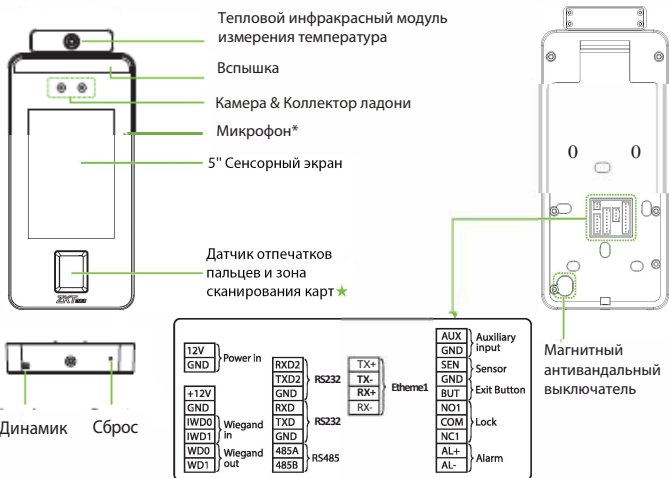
Тепловой инфракрасный модуль измерения температура

Вспышка

Камера & Коллектор ладони

Микрофон*

5'' Сенсорный экран

Датчик отпечатков пальцев и зона сканирования карт★

ZKTeco

0 0

Динамик

Сброс

| 12V |
|---|
| GND |

Power in

| +12V |
|---|
| GND |
| IWD0 |
| IWD1 |
| WD0 |
| WD1 |

Wiegand in

Wiegand out

| RXD2 |
|---|
| TXD2 |
| GND |
| RXD |
| TXD |
| GND |
| 485A |
| 485B |

RS232

RS232

RS485

| TX+ |
|---|
| TX- |
| RX+ |
| RX- |

Etheme1

| AUX |
|---|
| GND |
| SEN |
| GND |
| BUT |
| NO1 |
| COM |
| NC1 |
| AL+ |
| AL- |

Auxiliary input

Sensor

Exit Button

Lock

Alarm

Магнитный антивандальный выключатель